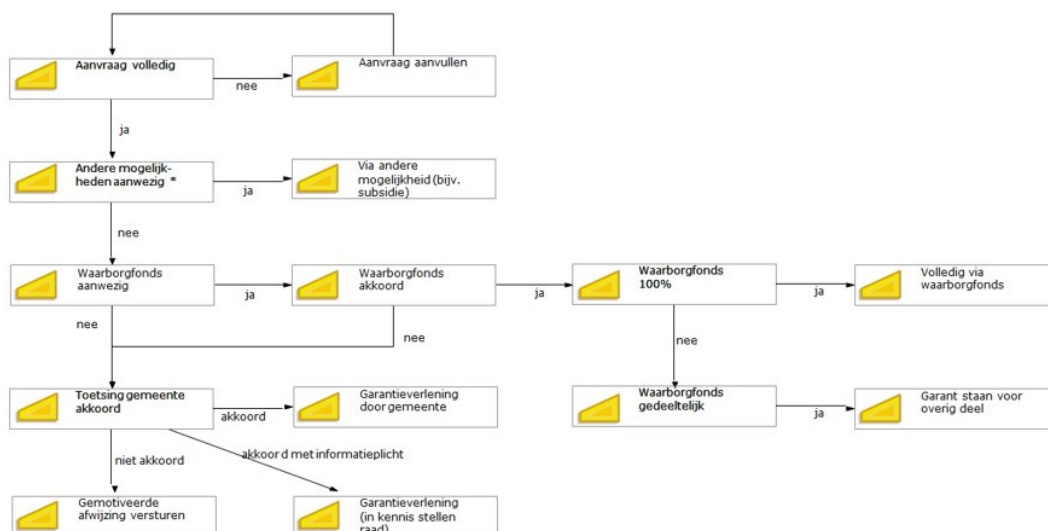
Aanvraag volledig

nee

Aanvraag aanvullen

ja

Andere mogelijkheden aanwezig *

ja

Via andere mogelijkheid (bijv. subsidie)

nee

Waarborgfonds aanwezig

ja

Waarborgfonds akkoord

ja

Waarborgfonds 100%

ja

Volledig via waarborgfonds

nee

nee

nee

Toetsing gemeente akkoord

akkoord

Garantieverlening door gemeente

Waarborgfonds gedeeltelijk

ja

Garant staan voor overig deel

niet akkoord

akkoor d met informatieplicht

Gemotiveerde afwijzing versturen

Garantieverlening (in kennis stellen raad)